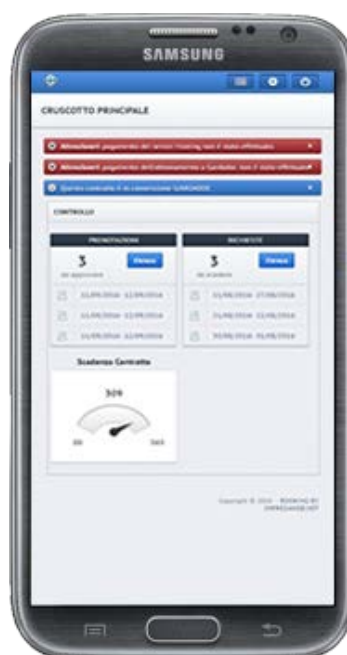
SAMSUNG

CRUSCOTTO PRINCIPALE

Attenzione! pagamento dei servizi Hosting non è stato effettuato

Attenzione! pagamento dell'abbonamento a Sandator non è stato effettuato

Questo contratto è in scadenza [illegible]

CONTROLLO

PRENOTAZIONI

3

da approvare

Elenco

11/09/2016 - 12/09/2016

11/09/2016 - 12/09/2016

11/09/2016 - 12/09/2016

RICHIESTE

3

da evadere

Elenco

11/09/2016 - 17/09/2016

11/09/2016 - 17/09/2016

30/09/2016 - 01/09/2016

Scadenza Contratto

309

00

365

Copyright © 2016 - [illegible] BY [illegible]